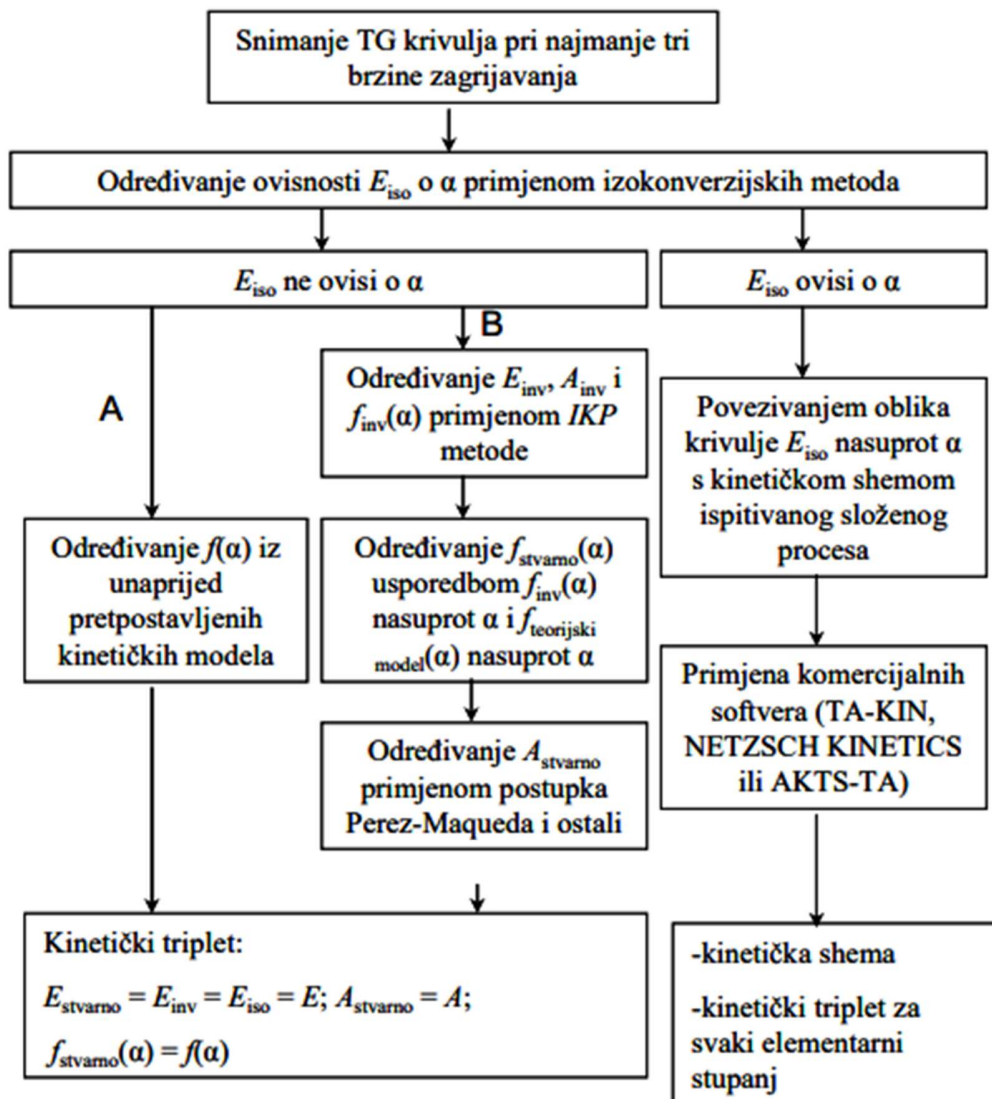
Snimanje TG krivulja pri najmanje tri brzine zagrijavanja

Određivanje ovisnosti $E_{iso}$ o α primjenom izokonverzijskih metoda

$E_{iso}$ ne ovisi o α

$E_{iso}$ ovisi o α

A

B

Određivanje $E_{inv}$, $A_{inv}$ i $f_{inv}(\alpha)$ primjenom *IKP* metode

Povezivanjem oblika krivulje $E_{iso}$ nasuprot α s kinetičkom shemom ispitivanog složenog procesa

Određivanje $f(\alpha)$ iz unaprijed pretpostavljenih kinetičkih modela

Određivanje $f_{stvarno}(\alpha)$ usporedbom $f_{inv}(\alpha)$ nasuprot α i $f_{teorijski\ model}(\alpha)$ nasuprot α

Određivanje $A_{stvarno}$ primjenom postupka Perez-Maqueda i ostali

Primjena komercijalnih softvera (TA-KIN, NETZSCH KINETICS ili AKTS-TA)

Kinetički triplet:

$E_{stvarno} = E_{inv} = E_{iso} = E$; $A_{stvarno} = A$;

$f_{stvarno}(\alpha) = f(\alpha)$

-kinetička shema

-kinetički triplet za svaki elementarni stupanj